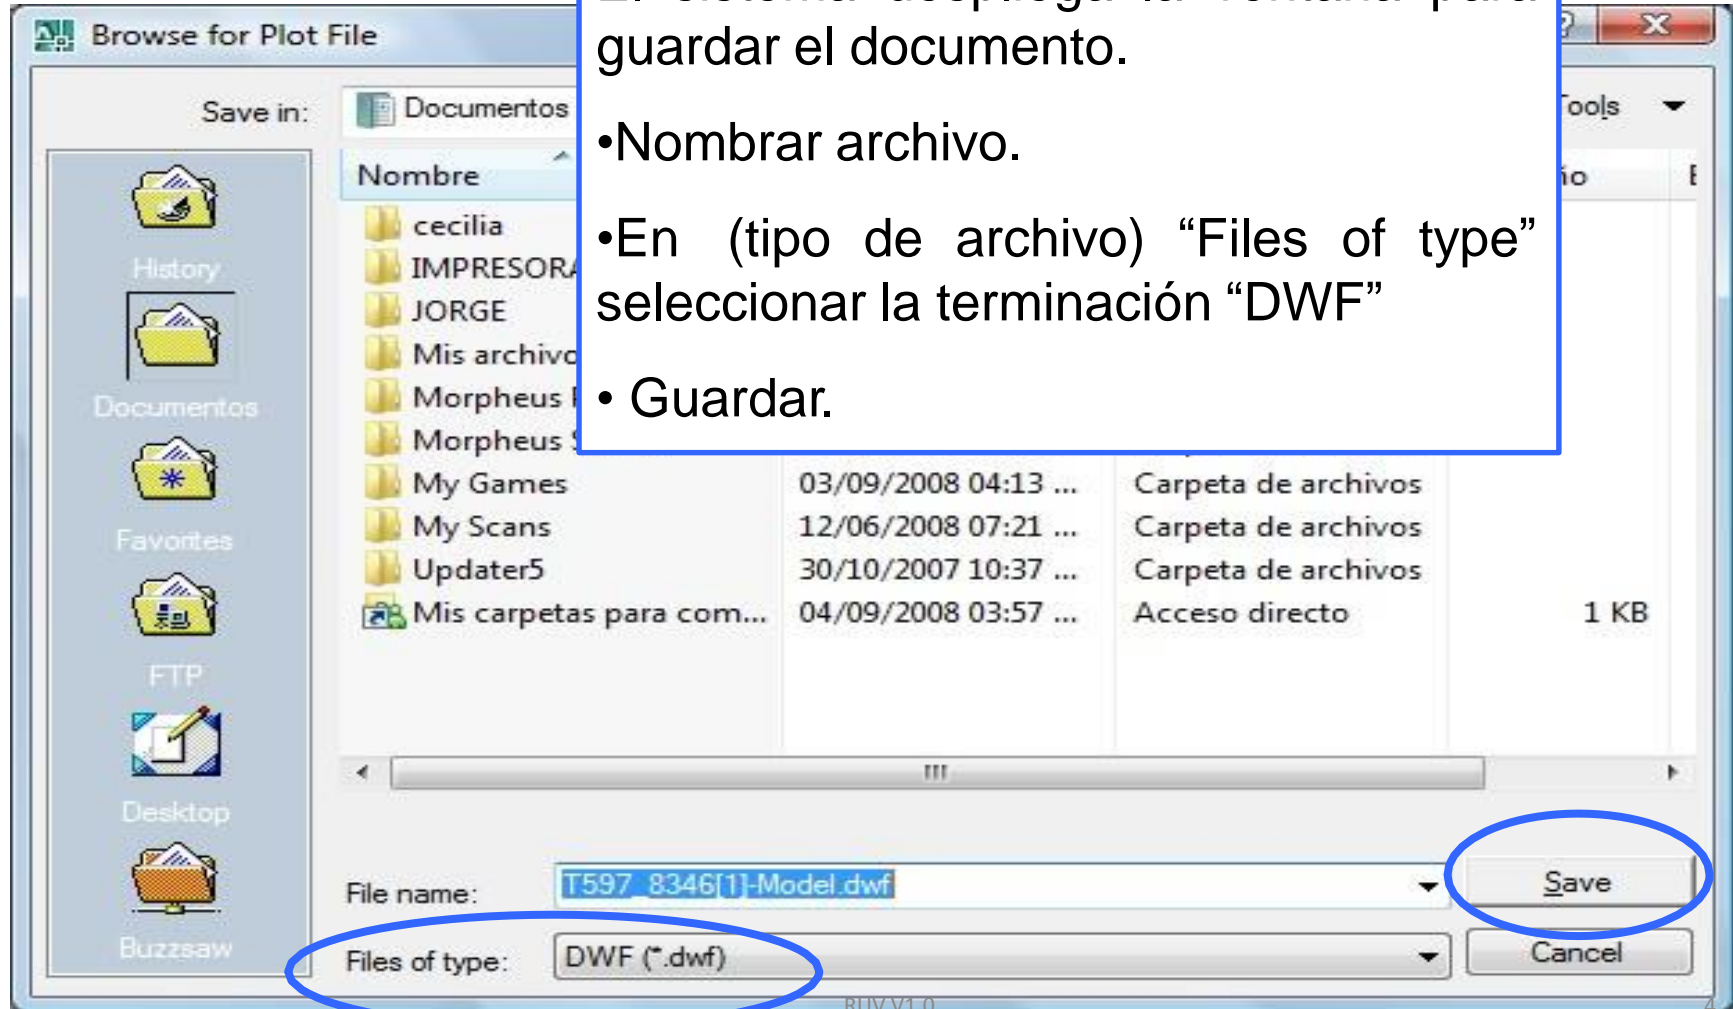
Browse for Plot File

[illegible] guardar el documento.

•Nombrar archivo.

•En (tipo de archivo) “Files of type” seleccionar la terminación “DWF”

• Guardar.

Save in: Documentos

Tools

Nombre

cecilia
IMPRESORA
JORGE
Mis archivo
Morpheus
Morpheus
My Games 03/09/2008 04:13 ... Carpeta de archivos
My Scans 12/06/2008 07:21 ... Carpeta de archivos
Updater5 30/10/2007 10:37 ... Carpeta de archivos
Mis carpetas para com... 04/09/2008 03:57 ... Acceso directo 1 KB

History
Documentos
Favorites
FTP
Desktop
Buzzsaw

File name: T597_8346[1]-Model.dwf
Files of type: DWF (*.dwf)

Save
Cancel

RUV V1.0